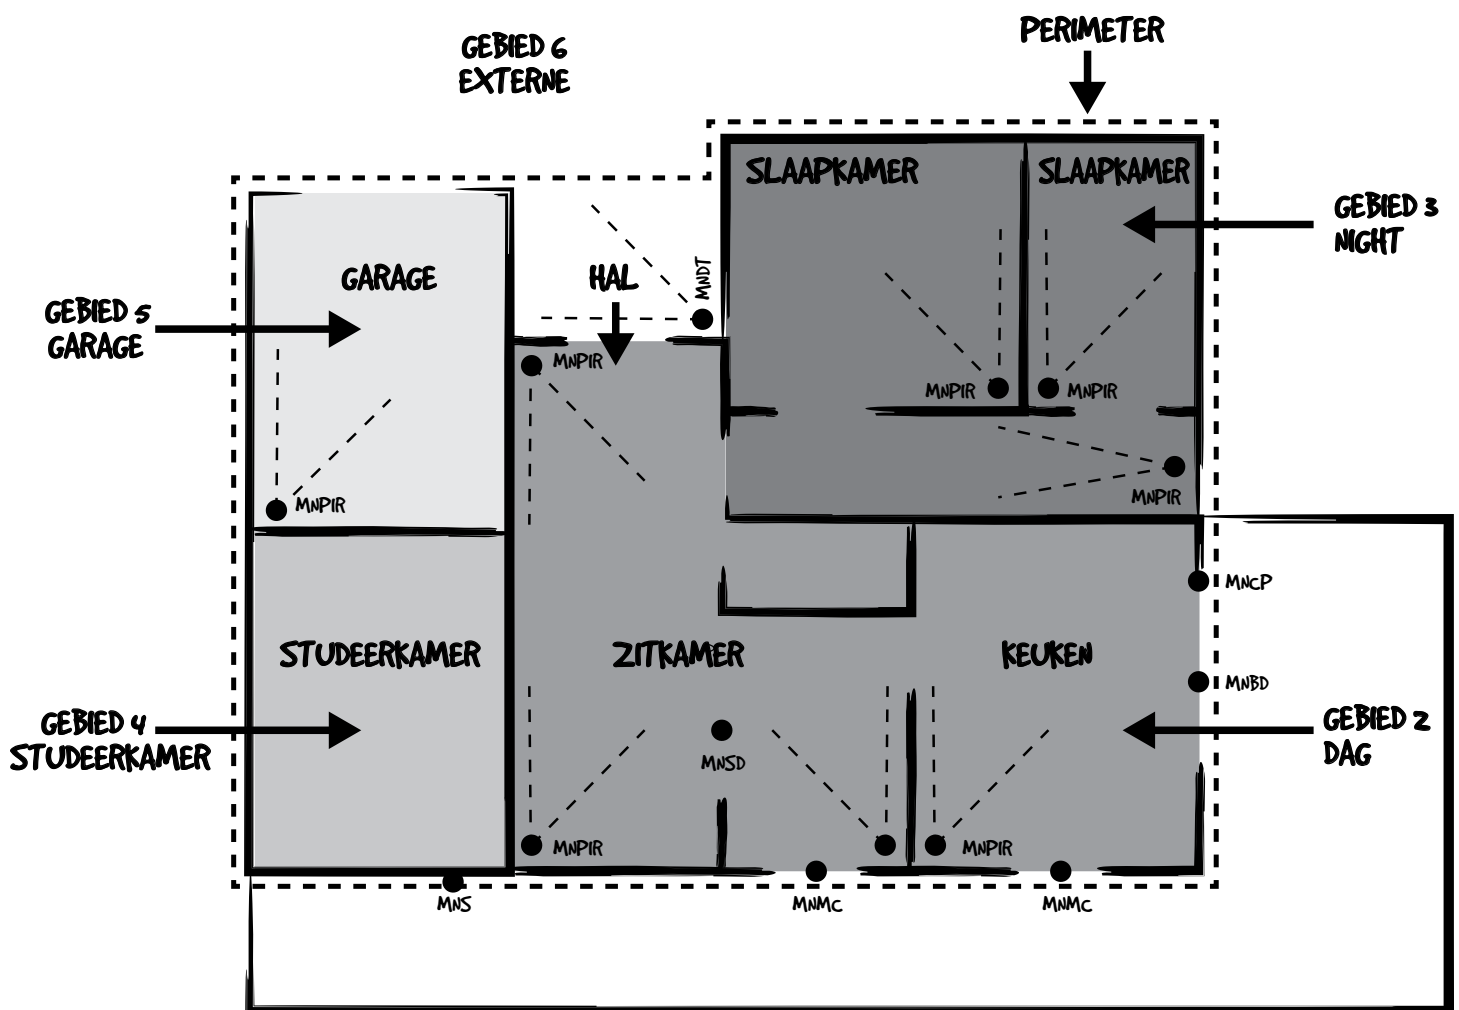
GEBIED 6
EXTERNE

PERIMETER

SLAAPKAMER

SLAAPKAMER

GEBIED 3
NIGHT

GARAGE

HAL

MNDT

GEBIED 5
GARAGE

MNPIR

MNPIR

MNPIR

MNPIR

MNPIR

MNCP

STUDEERKAMER

ZITKAMER

KEUKEN

MNBD

GEBIED 4
STUDEERKAMER

MNSD

GEBIED 2
DAG

MNPIR

MNPIR

MNS

MNMc

MNMc